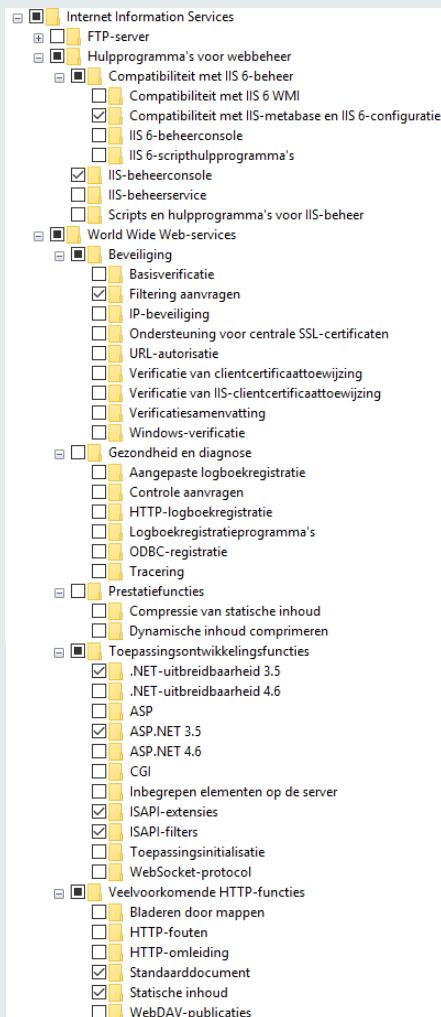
Internet Information Services
FTP-server
Hulpprogramma's voor webbeheer
Compatibiliteit met IIS 6-beheer
Compatibiliteit met IIS 6 WMI
Compatibiliteit met IIS-metabase en IIS 6-configuratie
IIS 6-beheerconsole
IIS 6-scripthulpprogramma's
IIS-beheerconsole
IIS-beheerservice
Scripts en hulpprogramma's voor IIS-beheer
World Wide Web-services
Beveiliging
Basisverificatie
Filtering aanvragen
IP-beveiliging
Ondersteuning voor centrale SSL-certificaten
URL-autorisatie
Verificatie van clientcertificaattoewijzing
Verificatie van IIS-clientcertificaattoewijzing
Verificatiesamenvatting
Windows-verificatie
Gezondheid en diagnose
Aangepaste logboekregistratie
Controle aanvragen
HTTP-logboekregistratie
Logboekregistratieprogramma's
ODBC-registratie
Tracering
Prestatiefuncties
Compressie van statische inhoud
Dynamische inhoud comprimeren
Toepassingsontwikkelingsfuncties
.NET-uitbreidbaarheid 3.5
.NET-uitbreidbaarheid 4.6
ASP
ASP.NET 3.5
ASP.NET 4.6
CGI
Inbegrepen elementen op de server
ISAPI-extensies
ISAPI-filters
Toepassingsinitialisatie
WebSocket-protocol
Veelvoorkomende HTTP-functies
Bladeren door mappen
HTTP-fouten
HTTP-omleiding
Standaarddocument
Statische inhoud
WebDAV-publicaties